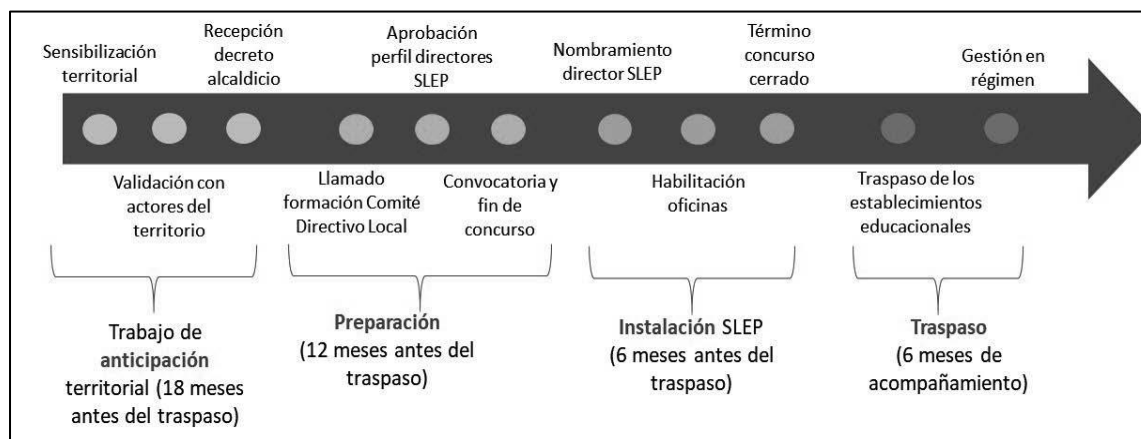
Sensibilización territorial

Recepción decreto alcaldicio

Aprobación perfil directores SLEP

Nombramiento director SLEP

Término concurso cerrado

Gestión en régimen

Validación con actores del territorio

Llamado formación Comité Directivo Local

Convocatoria y fin de concurso

Habilitación oficinas

Traspaso de los establecimientos educacionales

Trabajo de **anticipación** territorial (18 meses antes del traspaso)

**Preparación** (12 meses antes del traspaso)

**Instalación** SLEP (6 meses antes del traspaso)

**Traspaso** (6 meses de acompañamiento)